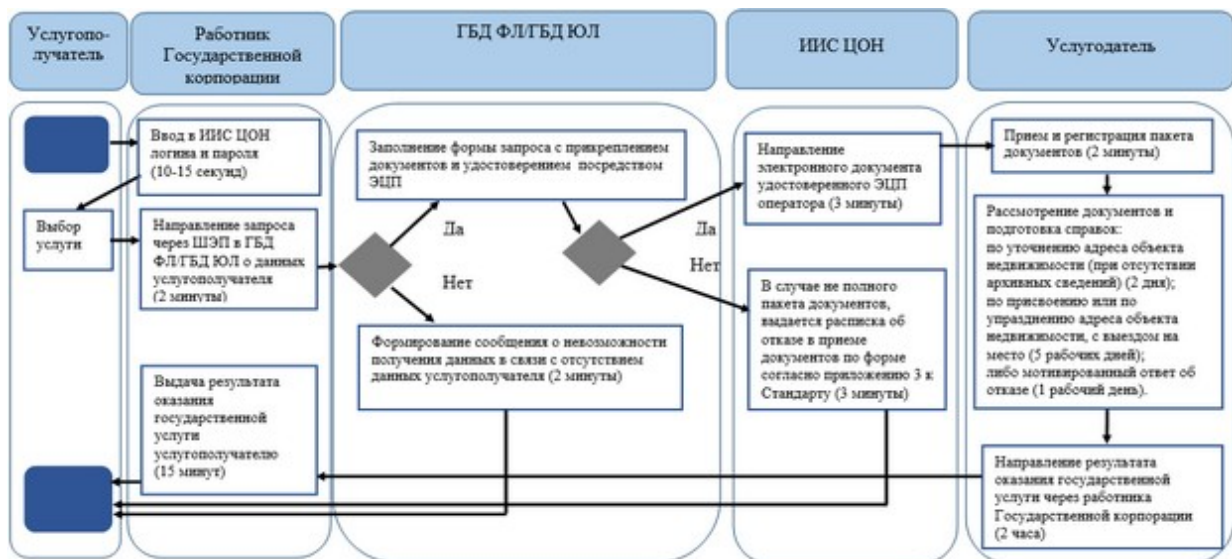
Услугополучатель

Работник Государственной корпорации

ГБД ФЛ/ГБД ЮЛ

ИИС ЦОН

Услугодатель

Ввод в ИИС ЦОН логина и пароля (10-15 секунд)

Выбор услуги

Направление запроса через ШЭП в ГБД ФЛ/ГБД ЮЛ о данных услугополучателя (2 минуты)

Заполнение формы запроса с прикреплением документов и удостоверением посредством ЭЦП

Да

Нет

Формирование сообщения о невозможности получения данных в связи с отсутствием данных услугополучателя (2 минуты)

Выдача результата оказания государственной услуги услугополучателю (15 минут)

Да

Нет

Направление электронного документа удостоверенного ЭЦП оператора (3 минуты)

В случае не полного пакета документов, выдается расписка об отказе в приеме документов по форме согласно приложению 3 к Стандарту (3 минуты)

Прием и регистрация пакета документов (2 минуты)

Рассмотрение документов и подготовка справок: по уточнению адреса объекта недвижимости (при отсутствии архивных сведений) (2 дня); по присвоению или по упразднению адреса объекта недвижимости, с выездом на место (5 рабочих дней); либо мотивированный ответ об отказе (1 рабочий день).

Направление результата оказания государственной услуги через работника Государственной корпорации (2 часа)